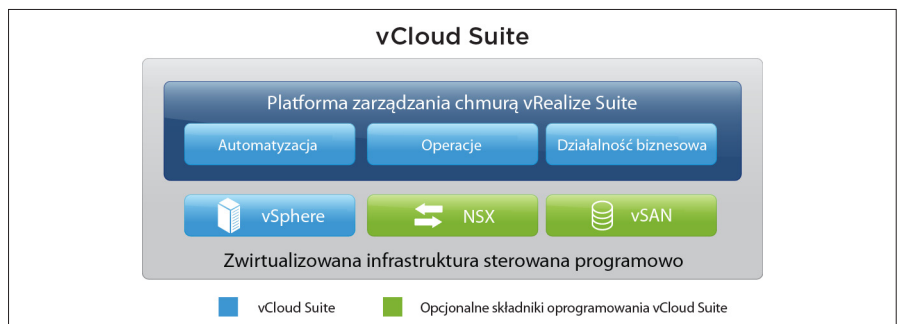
vCloud Suite

Platforma zarządzania chmurą vRealize Suite

Automatyzacja

Operacje

Działalność biznesowa

vSphere

NSX

vSAN

Zwirtualizowana infrastruktura sterowana programowo

vCloud Suite

Opcjonalne składniki oprogramowania vCloud Suite